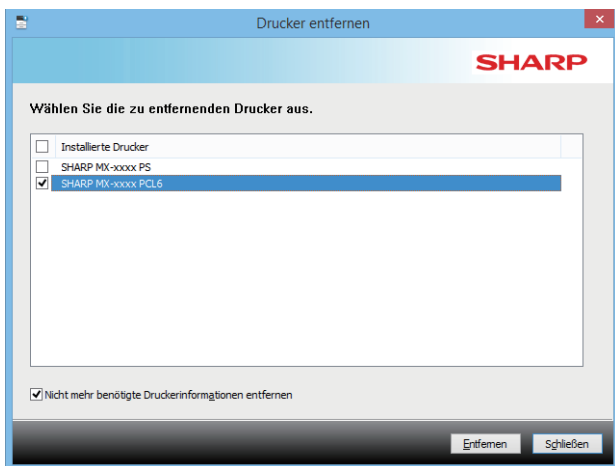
Drucker entfernen

SHARP

Wählen Sie die zu entfernenden Drucker aus.

Installierte Drucker
SHARP MX-xxxx PS
SHARP MX-xxxx PCL6

Nicht mehr benötigte Druckerinformationen entfernen

Entfernen
Schließen